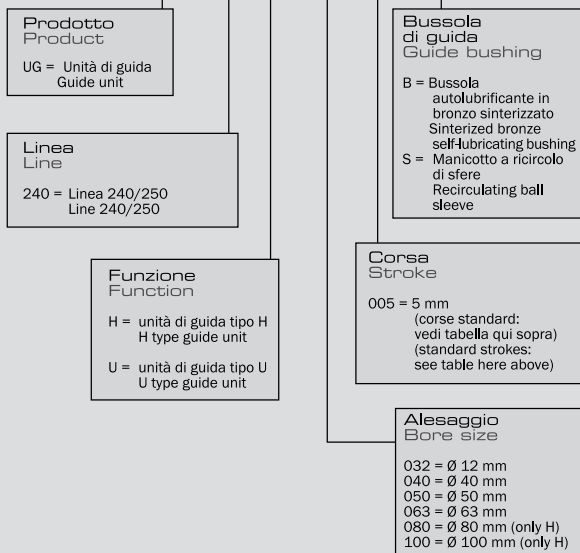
Prodotto
Product

UG = Unità di guida
Guide unit

Linea
Line

240 = Linea 240/250
Line 240/250

Funzione
Function

H = unità di guida tipo H
H type guide unit

U = unità di guida tipo U
U type guide unit

Bussola
di guida
Guide bushing

B = Bussola autolubrificante in bronzo sinterizzato
Sinterized bronze self-lubricating bushing
S = Manicotto a ricircolo di sfere
Recirculating ball sleeve

Corsa
Stroke

005 = 5 mm
(corse standard: vedi tabella qui sopra)
(standard strokes: see table here above)

Alesaggio
Bore size

032 = Ø 12 mm
040 = Ø 40 mm
050 = Ø 50 mm
063 = Ø 63 mm
080 = Ø 80 mm (only H)
100 = Ø 100 mm (only H)